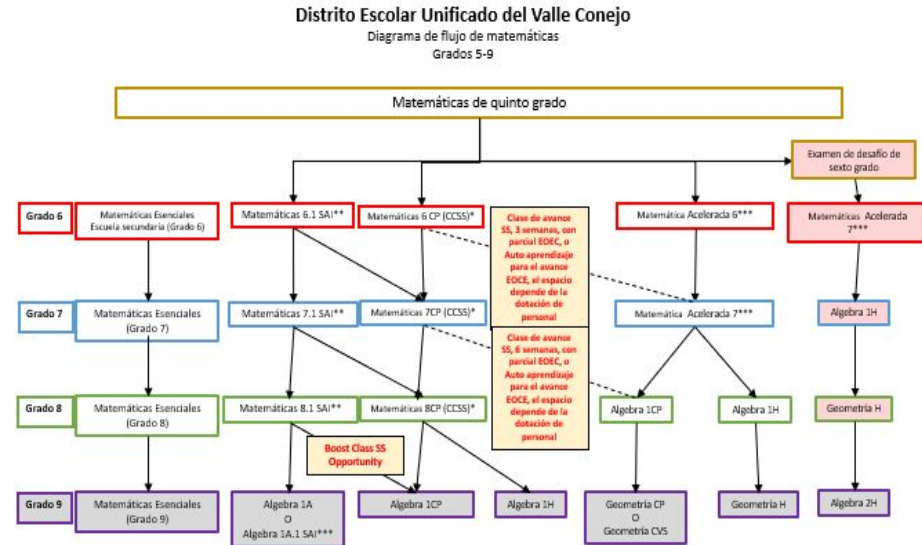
Distrito Escolar Unificado del Valle Conejo
Diagrama de flujo de matemáticas
Grados 5-9

Matemáticas de quinto grado

Examen de desafío de sexto grado

Grado 6
Matemáticas Esenciales Escuela secundaria (Grado 6)
Matemáticas 6.1 SAI**
Matemáticas 6 CP (CCSS)*
Clase de avance SS, 3 semanas, con parcial EOEC, o Auto aprendizaje para el avance EOCE, el espacio depende de la dotación de personal
Matemática Acelerada 6***
Matemáticas Acelerada 7***

Grado 7
Matemáticas Esenciales (Grado 7)
Matemáticas 7.1 SAI**
Matemáticas 7CP (CCSS)*
Matemática Acelerada 7***
Algebra 1H

Clase de avance SS, 6 semanas, con parcial EOEC, o Auto aprendizaje para el avance EOCE, el espacio depende de la dotación de personal

Grado 8
Matemáticas Esenciales (Grado 8)
Matemáticas 8.1 SAI**
Matemáticas 8CP (CCSS)*
Algebra 1CP
Algebra 1H
Geometría H

Boost Class SS Opportunity

Grado 9
Matemáticas Esenciales (Grado 9)
Algebra 1A O Algebra 1A.1 SAI***
Algebra 1CP
Algebra 1H
Geometría CP O Geometría CVS
Geometría H
Algebra 2H